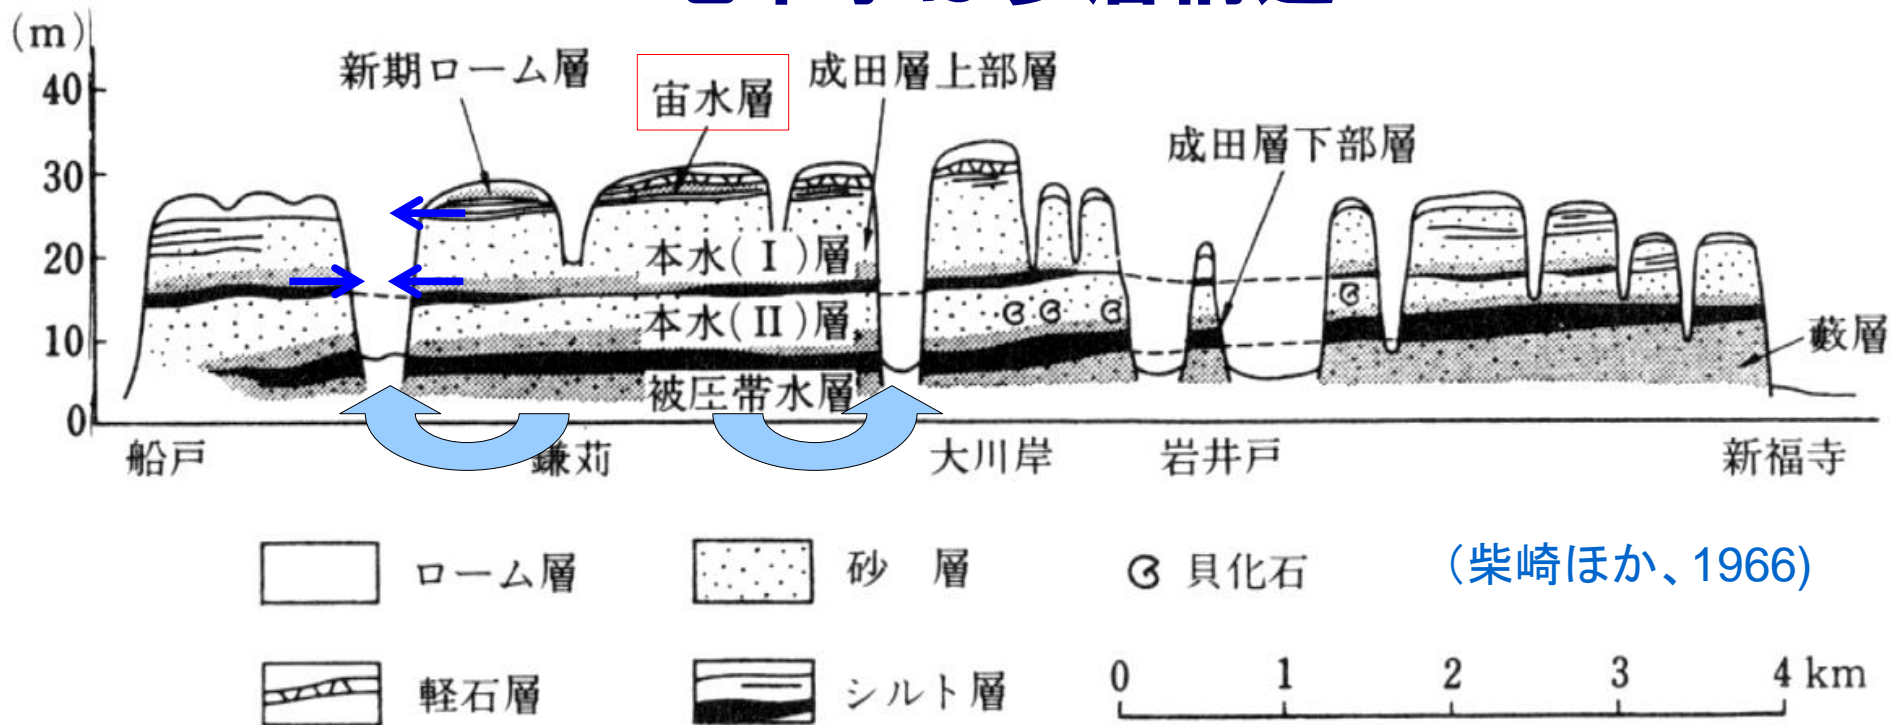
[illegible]

(m)
40
30
20
10
0

新期ローム層
宙水層
成田層上部層
成田層下部層
本水(I)層
本水(II)層
被圧帯水層
藪層

船戸
鎌苅
大川岸
岩井戸
新福寺

ローム層
砂 層
貝化石
(柴崎ほか、1966)
軽石層
シルト層
0 1 2 3 4 km